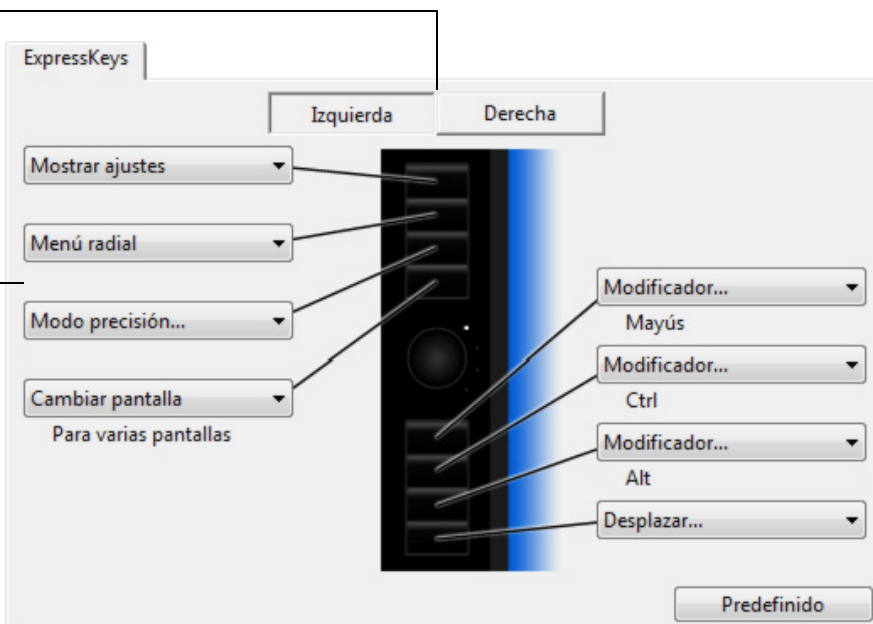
ExpressKeys

Izquierda

Derecha

Mostrar ajustes

Menú radial

Modo precisión...

Cambiar pantalla

Para varias pantallas

Modificador...

Mayús

Modificador...

Ctrl

Modificador...

Alt

Desplazar...

Predefinido